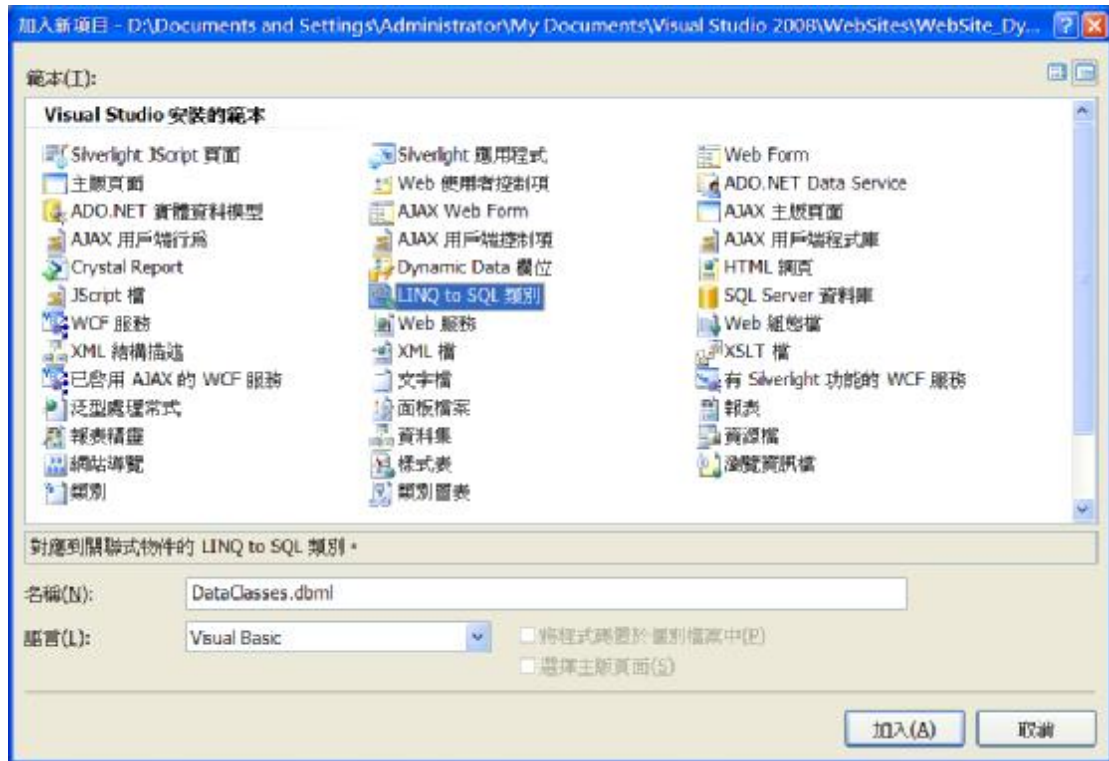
加入新項目 - D:\Documents and Settings\Administrator\My Documents\Visual Studio 2008\WebSites\WebSite_Dy...

範本(T):

Visual Studio 安裝的範本

Silverlight JScript 頁面
主版頁面
ADO.NET 實體資料模型
AJAX 用戶端行為
Crystal Report
JScript 檔
WCF 服務
XML 結構描述
已啟用 AJAX 的 WCF 服務
泛型處理常式
報表精靈
網站導覽
類別

Silverlight 應用程式
Web 使用者控制項
AJAX Web Form
AJAX 用戶端控制項
Dynamic Data 欄位
LINQ to SQL 類別
Web 服務
XML 檔
文字檔
面板檔案
資料集
樣式表
類別圖表

Web Form
ADO.NET Data Service
AJAX 主版頁面
AJAX 用戶端程式庫
HTML 網頁
SQL Server 資料庫
Web 組態檔
XSLT 檔
有 Silverlight 功能的 WCF 服務
報表
資源檔
瀏覽資訊檔

對應到關聯式物件的 LINQ to SQL 類別。

名稱(N): DataClasses.dbml

語言(L): Visual Basic

將程式碼置於個別檔案中(P)
選擇主版頁面(S)

加入(A)
取消